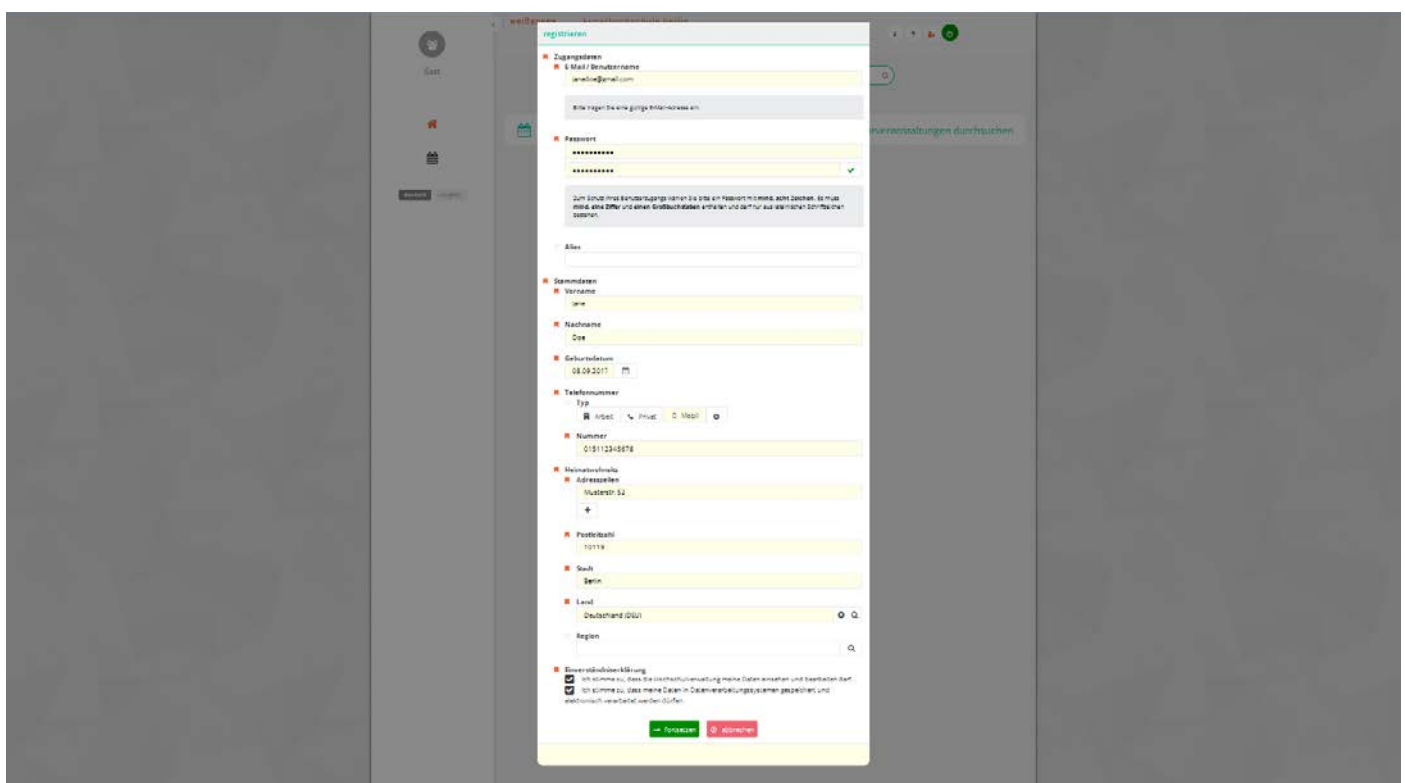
registrieren

Zugangsdaten
E-Mail / Benutzername
JaneDoe@gmail.com

Bitte tragen Sie eine gültige EMail-Adresse ein.

Passwort
••••••••••
••••••••••

Zum Schutz Ihres Benutzerzugangs wählen Sie bitte ein Passwort mit mind. acht Zeichen. Es muss mind. eine Ziffer und einen Großbuchstaben enthalten und darf nur aus lateinischen Schriftzeichen bestehen.

Alias

Stammdaten
Vorname
Jane

Nachname
Doe

Geburtsdatum
08.09.2017

Telefonnummer
Typ
Arbeit Privat Mobil

Nummer
015112345678

Heimatanschrift
Adresszeilen
Musterstr. 52

Postleitzahl
10119

Stadt
Berlin

Land
Deutschland (DEU)

Region

Einverständniserklärung
Ich stimme zu, dass die Hochschulverwaltung meine Daten einsehen und bearbeiten darf.
Ich stimme zu, dass meine Daten in Datenverarbeitungssystemen gespeichert und elektronisch verarbeitet werden dürfen.

fortsetzen abbrechen

Gast

veranstaltungen durchsuchen